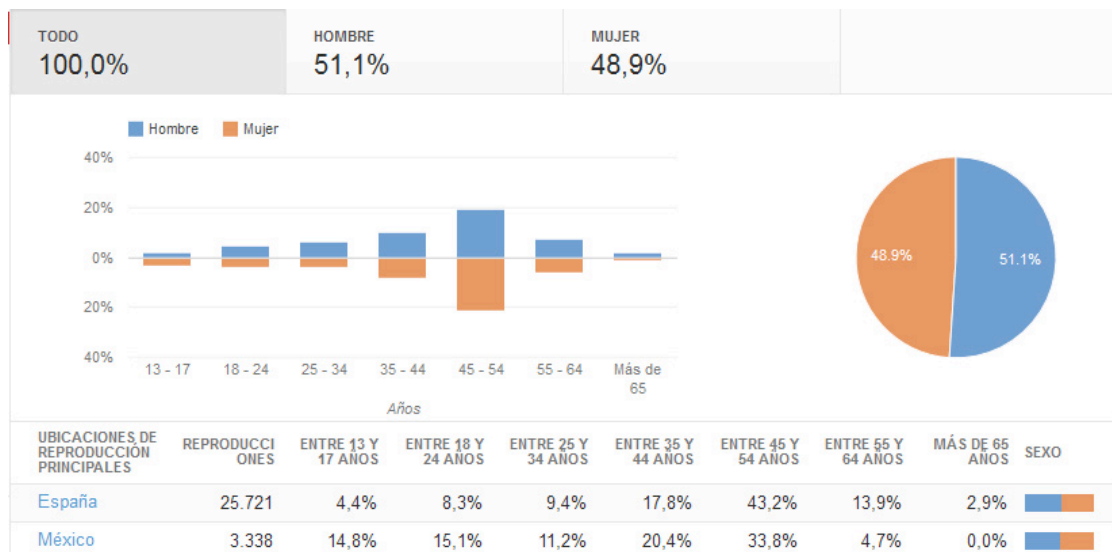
TODO
100,0%

HOMBRE
51,1%

MUJER
48,9%

Hombre Mujer

40%
20%
0%
20%
40%

13 - 17
18 - 24
25 - 34
35 - 44
45 - 54
55 - 64
Más de 65

Años

48.9%
51.1%

| UBICACIONES DE REPRODUCCIÓN PRINCIPALES | REPRODUCCIONES | ENTRE 13 Y 17 AÑOS | ENTRE 18 Y 24 AÑOS | ENTRE 25 Y 34 AÑOS | ENTRE 35 Y 44 AÑOS | ENTRE 45 Y 54 AÑOS | ENTRE 55 Y 64 AÑOS | MÁS DE 65 AÑOS | SEXO |
|---|---|---|---|---|---|---|---|---|---|
| España | 25.721 | 4,4% | 8,3% | 9,4% | 17,8% | 43,2% | 13,9% | 2,9% | |
| México | 3.338 | 14,8% | 15,1% | 11,2% | 20,4% | 33,8% | 4,7% | 0,0% | |